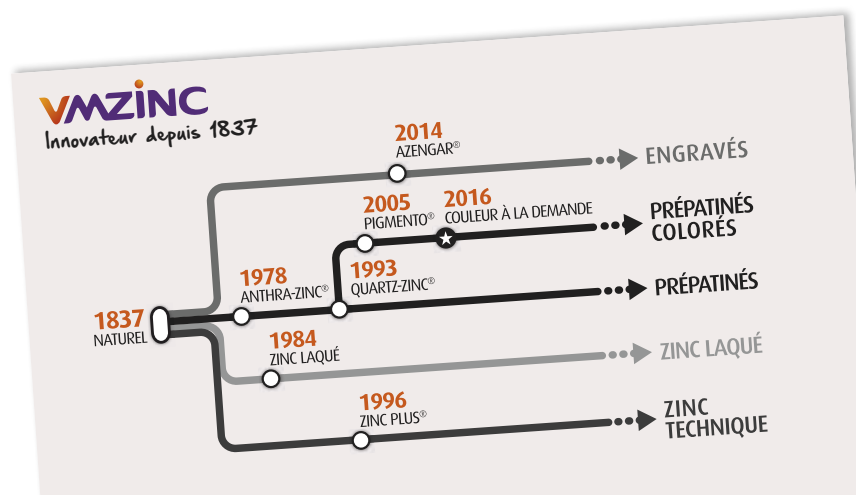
VMZINC
Innovateur depuis 1837

2014
AZENGAR®
ENGRAVÉS

2005
PIGMENTO®

2016
COULEUR À LA DEMANDE

PRÉPATINÉS COLORÉS

1978
ANTHRA-ZINC®

1993
QUARTZ-ZINC®

PRÉPATINÉS

1837
NATUREL

1984
ZINC LAQUÉ

ZINC LAQUÉ

1996
ZINC PLUS®

ZINC TECHNIQUE